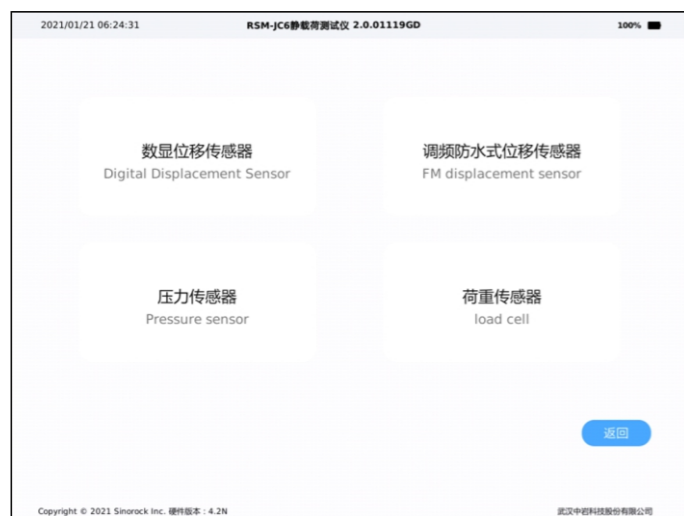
2021/01/21 06:24:31

RSM-JC6静载荷测试仪 2.0.01119GD

100%

数显位移传感器
Digital Displacement Sensor

调频防水式位移传感器
FM displacement sensor

压力传感器
Pressure sensor

荷重传感器
load cell

返回

Copyright © 2021 Sinorock Inc. 硬件版本：4.2N

武汉中岩科技股份有限公司